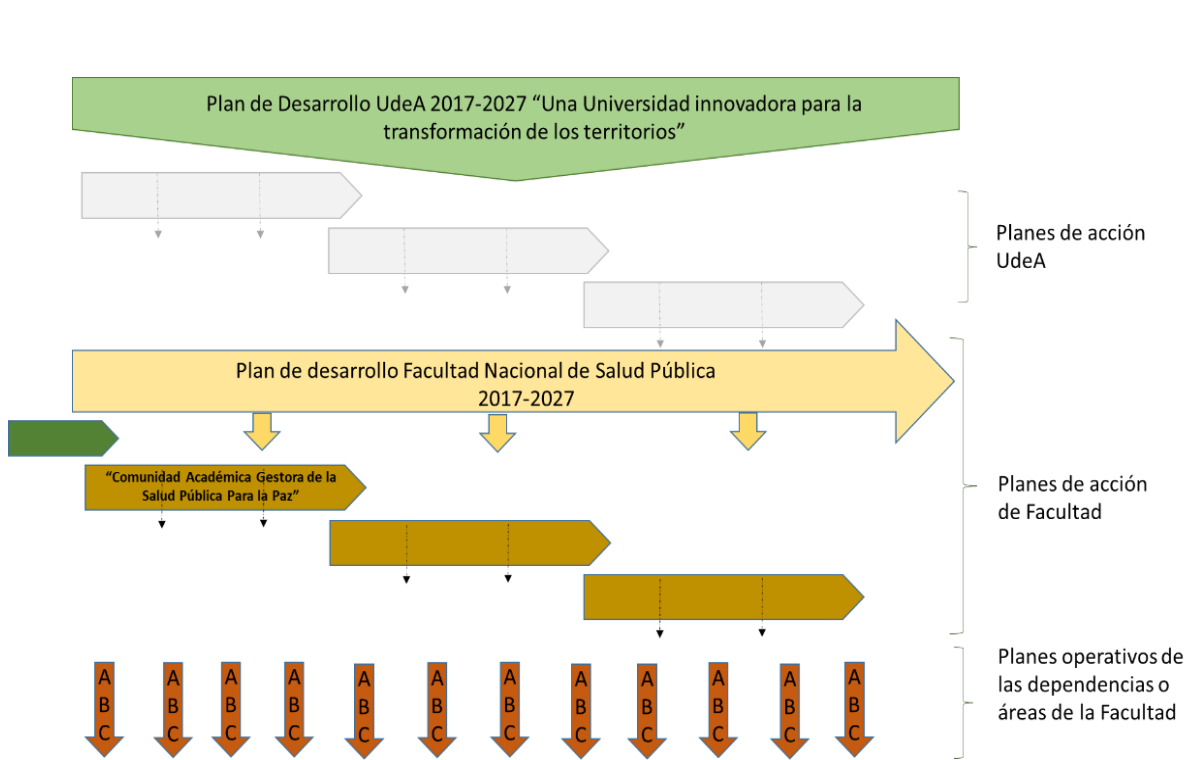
Plan de Desarrollo UdeA 2017-2027 “Una Universidad innovadora para la transformación de los territorios”

Planes de acción UdeA

Plan de desarrollo Facultad Nacional de Salud Pública 2017-2027

“Comunidad Académica Gestora de la Salud Pública Para la Paz”

Planes de acción de Facultad

A B C A B C A B C A B C A B C A B C A B C A B C A B C A B C A B C A B C

Planes operativos de las dependencias o áreas de la Facultad